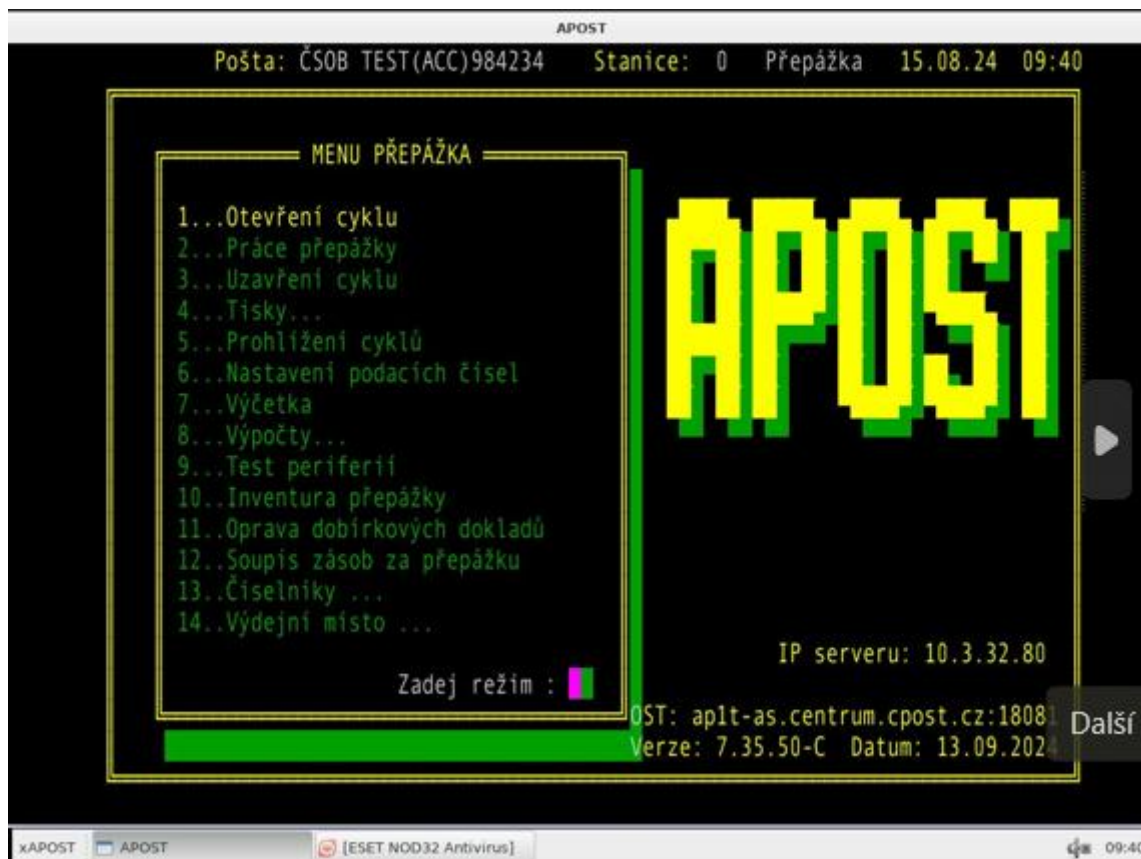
APOST

Pošta: ČSOB TEST(ACC)984234 Stanice: 0 Přepážka 15.08.24 09:40

MENU PŘEPÁŽKA

1...Otevření cyklu
2...Práce přepážky
3...Uzavření cyklu
4...Tisky...
5...Prohlížení cyklů
6...Nastavení podacích čísel
7...Výčetka
8...Výpočty...
9...Test periferií
10..Inventura přepážky
11..Oprava dobírkových dokladů
12..Soupis zásob za přepážku
13..Číselníky ...
14..Výdejní místo ...

Zadej režim :

APOST

IP serveru: 10.3.32.80

OST: ap1t-as.centrum.cpost.cz:1808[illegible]
Verze: 7.35.50-C Datum: 13.09.202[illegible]

Další

xAPOST APOST [ESET NOD32 Antivirus] 09:40